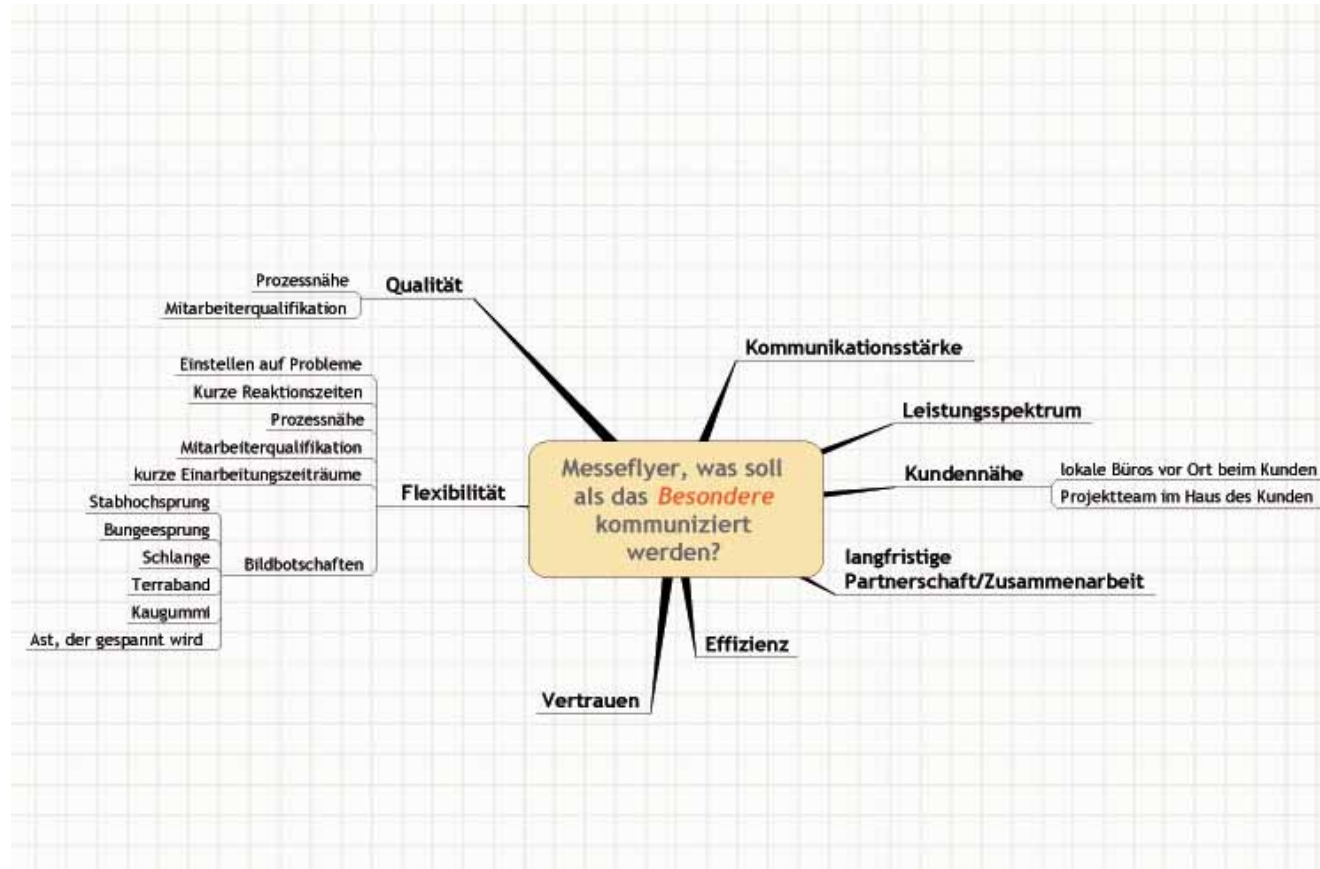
Messeflyer, was soll als das *Besondere* kommuniziert werden?

Qualität
Prozessnähe
Mitarbeiterqualifikation

Flexibilität
Einstellen auf Probleme
Kurze Reaktionszeiten
Prozessnähe
Mitarbeiterqualifikation
kurze Einarbeitungszeiträume
Bildbotschaften
Stabhochsprung
Bungeesprung
Schlange
Terraband
Kaugummi
Ast, der gespannt wird

Kommunikationsstärke

Leistungsspektrum

Kundennähe
lokale Büros vor Ort beim Kunden
Projektteam im Haus des Kunden

langfristige Partnerschaft/Zusammenarbeit

Effizienz

Vertrauen